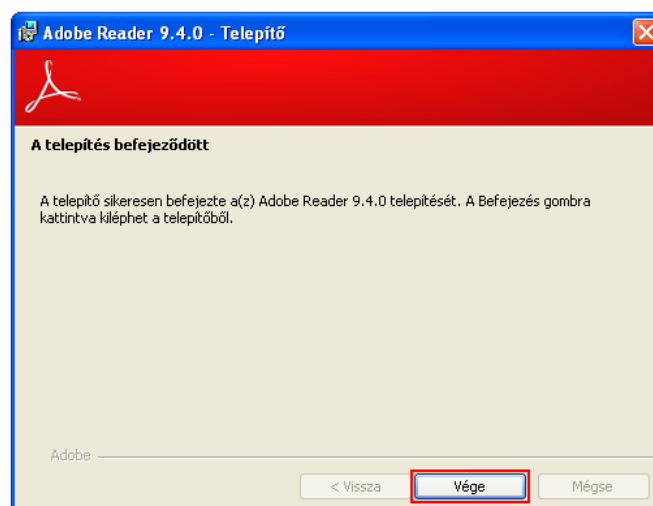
Adobe Reader 9.4.0 - Telepítő

A telepítés befejeződött

A telepítő sikeresen befejezte a(z) Adobe Reader 9.4.0 telepítését. A Befejezés gombra kattintva kiléphet a telepítőből.

Adobe

< Vissza

Vége

Mégse